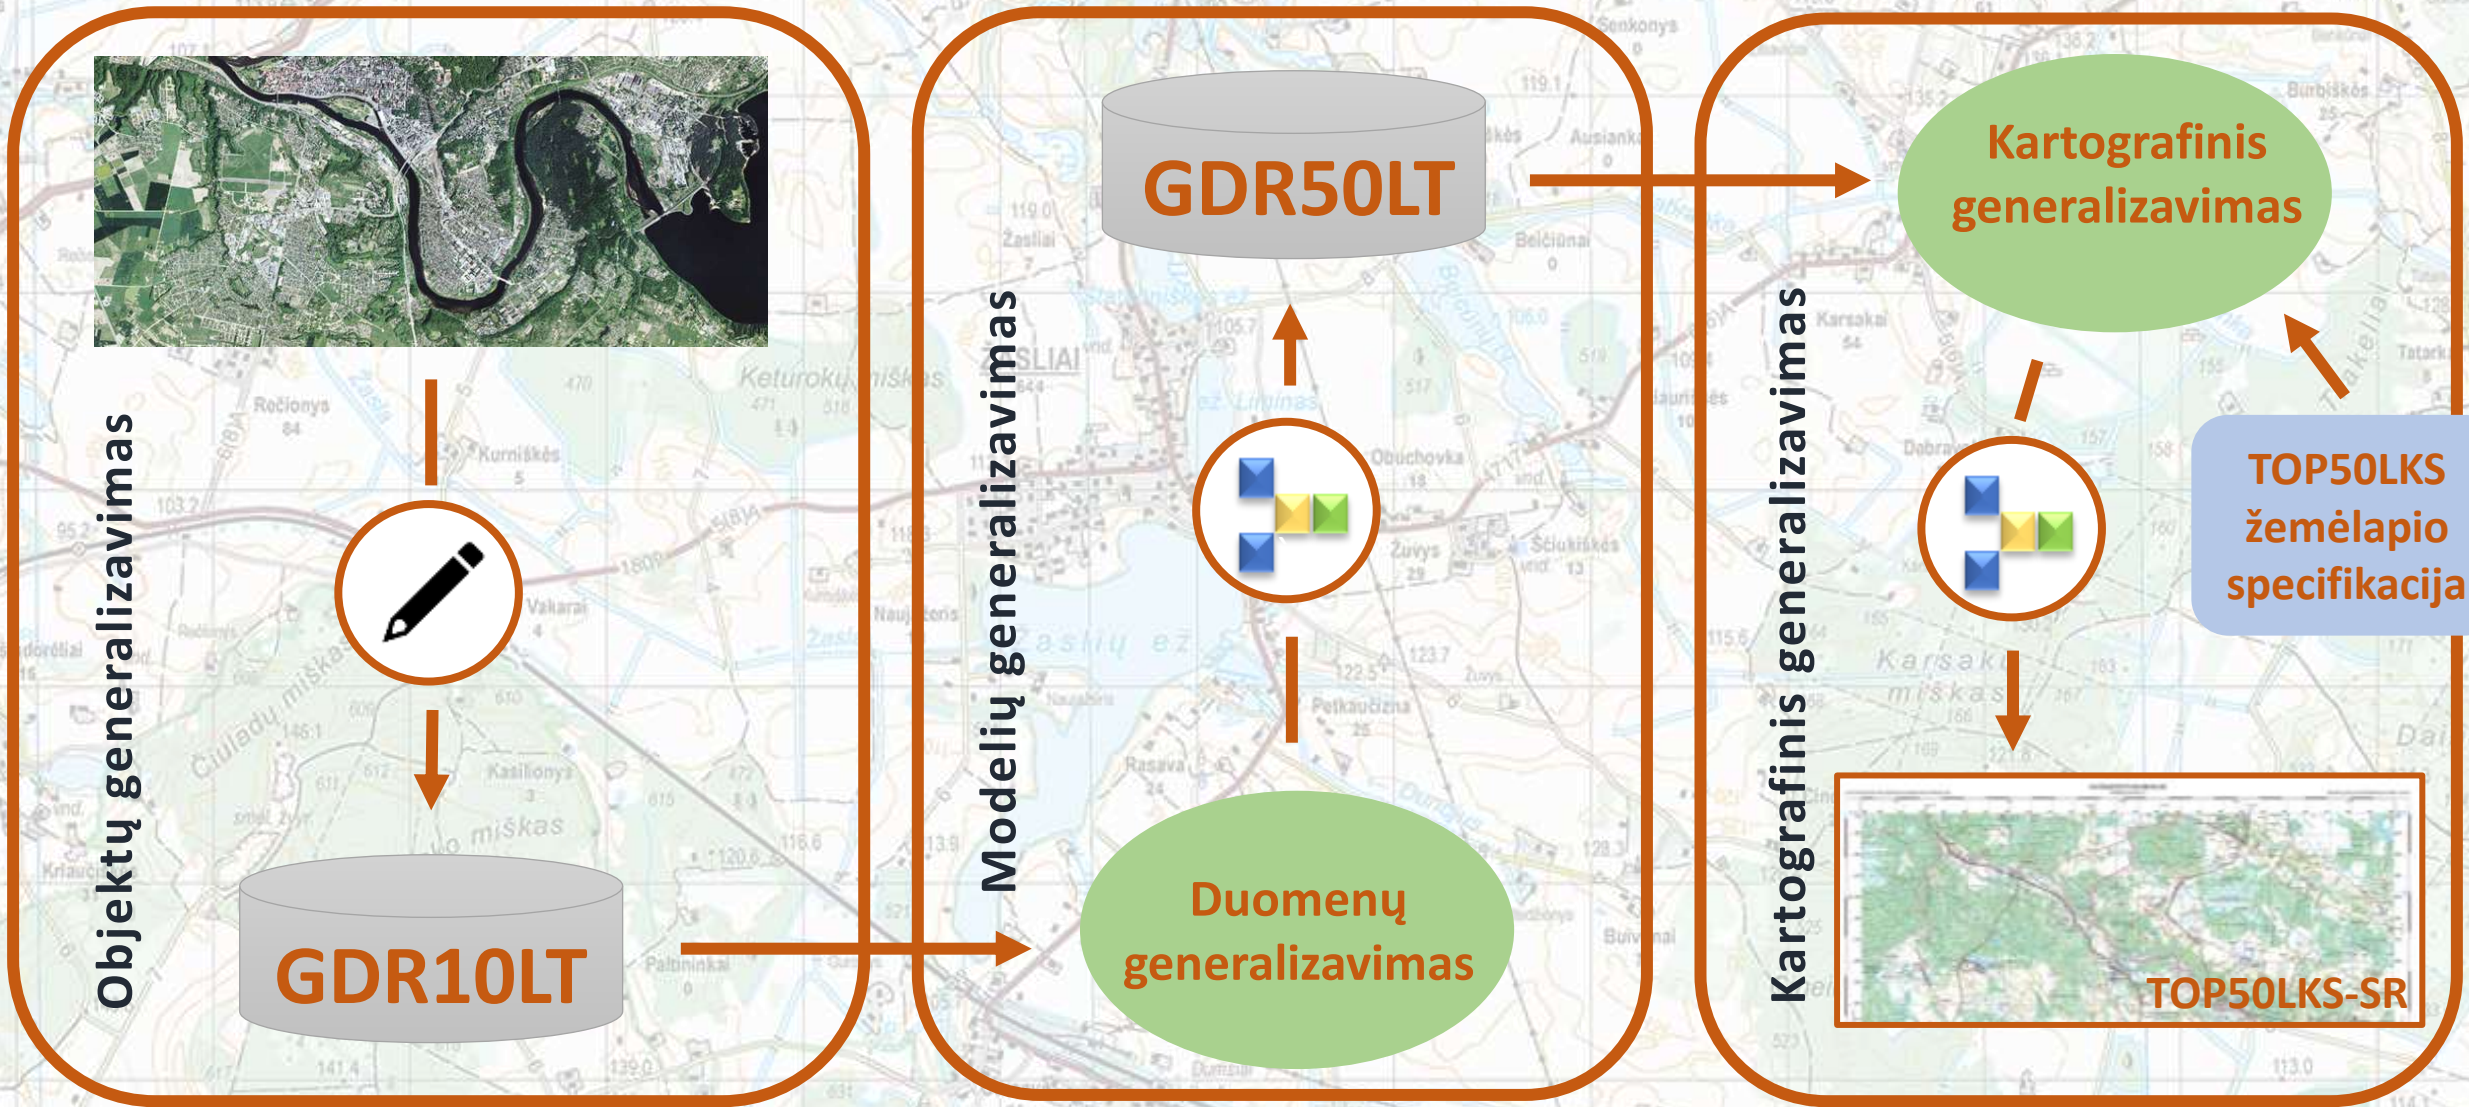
Objektų generalizavimas

GDR10LT

Modelių generalizavimas

GDR50LT

Duomenų generalizavimas

Kartografinis generalizavimas

Kartografinis generalizavimas

TOP50LKS žemėlapio specifikacija

TOP50LKS-SR